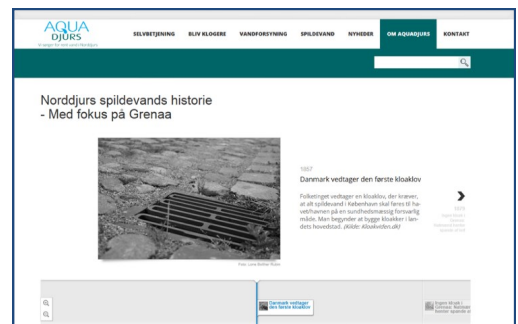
AQUA DJURS

Vi sørger for vand i hele Norddjurs

SELVBETJENING BLIV KLOGERE VANDFORSYNING SPILDEVAND NYHEDER OM AQUADJURS KONTAKT

Norddjurs spildevands historie - Med fokus på Grenaa

Foto: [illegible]

1857

Danmark vedtager den første kloaklov

Folketinget vedtager en kloaklov, der kræver, at alt spildevand i København skal føres til havet/havnen på en sundhedsmæssig forsvarlig måde. Man begynder at bygge kloakker i landets hovedstad. (Kilde: Kloakviden.dk)

1870

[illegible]

Danmark vedtager den første kloaklov

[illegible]